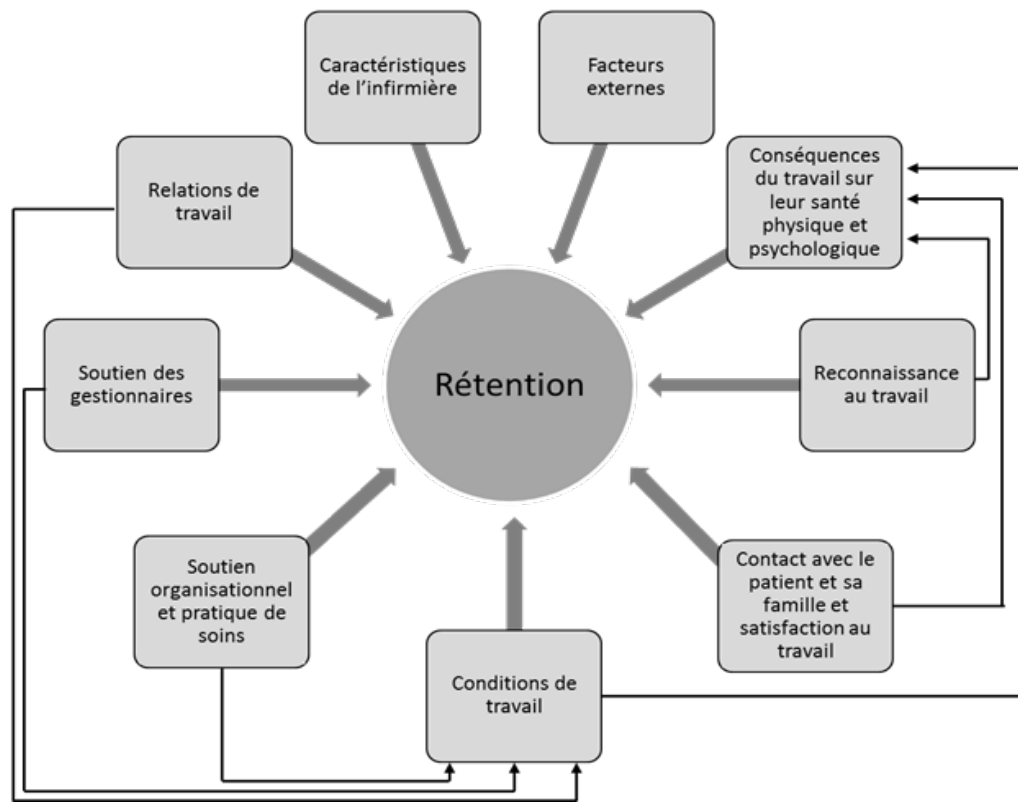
Caractéristiques de l'infirmière

Facteurs externes

Relations de travail

Conséquences du travail sur leur santé physique et psychologique

Soutien des gestionnaires

Rétention

Reconnaissance au travail

Soutien organisationnel et pratique de soins

Contact avec le patient et sa famille et satisfaction au travail

Conditions de travail